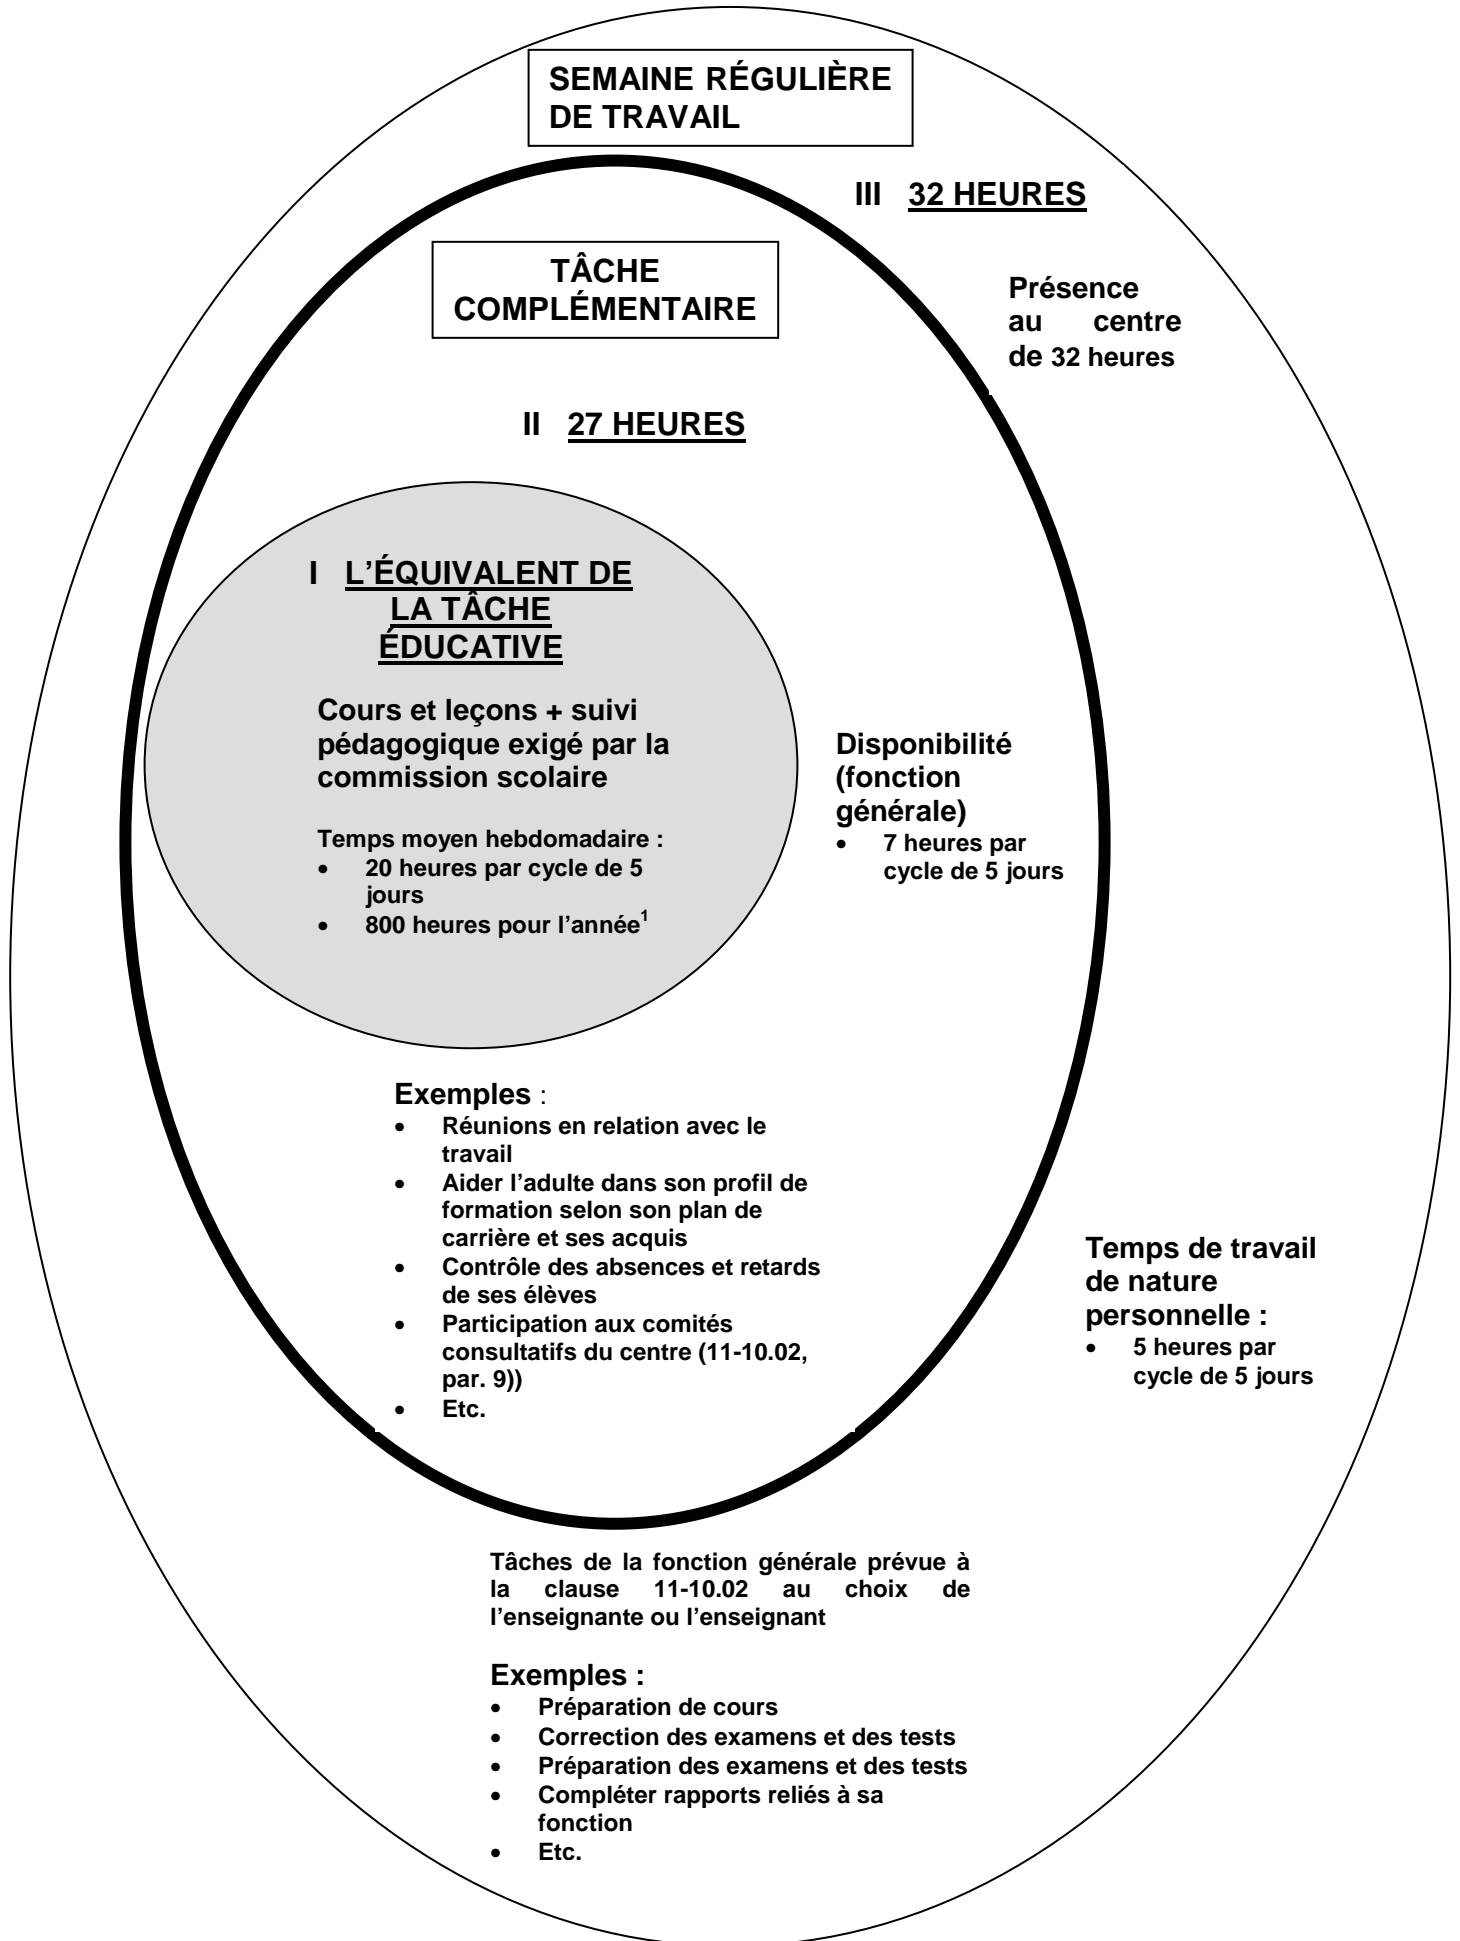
SEMAINE RÉGULIÈRE DE TRAVAIL

III 32 HEURES

Présence au centre de 32 heures

TÂCHE COMPLÉMENTAIRE

II 27 HEURES

I L'ÉQUIVALENT DE LA TÂCHE ÉDUCATIVE

Cours et leçons + suivi pédagogique exigé par la commission scolaire

Temps moyen hebdomadaire :
- 20 heures par cycle de 5 jours
- 800 heures pour l'année$^1$

Disponibilité (fonction générale)
- 7 heures par cycle de 5 jours

Exemples :
- Réunions en relation avec le travail
- Aider l'adulte dans son profil de formation selon son plan de carrière et ses acquis
- Contrôle des absences et retards de ses élèves
- Participation aux comités consultatifs du centre (11-10.02, par. 9))
- Etc.

Temps de travail de nature personnelle :
- 5 heures par cycle de 5 jours

Tâches de la fonction générale prévue à la clause 11-10.02 au choix de l'enseignante ou l'enseignant

Exemples :
- Préparation de cours
- Correction des examens et des tests
- Préparation des examens et des tests
- Compléter rapports reliés à sa fonction
- Etc.